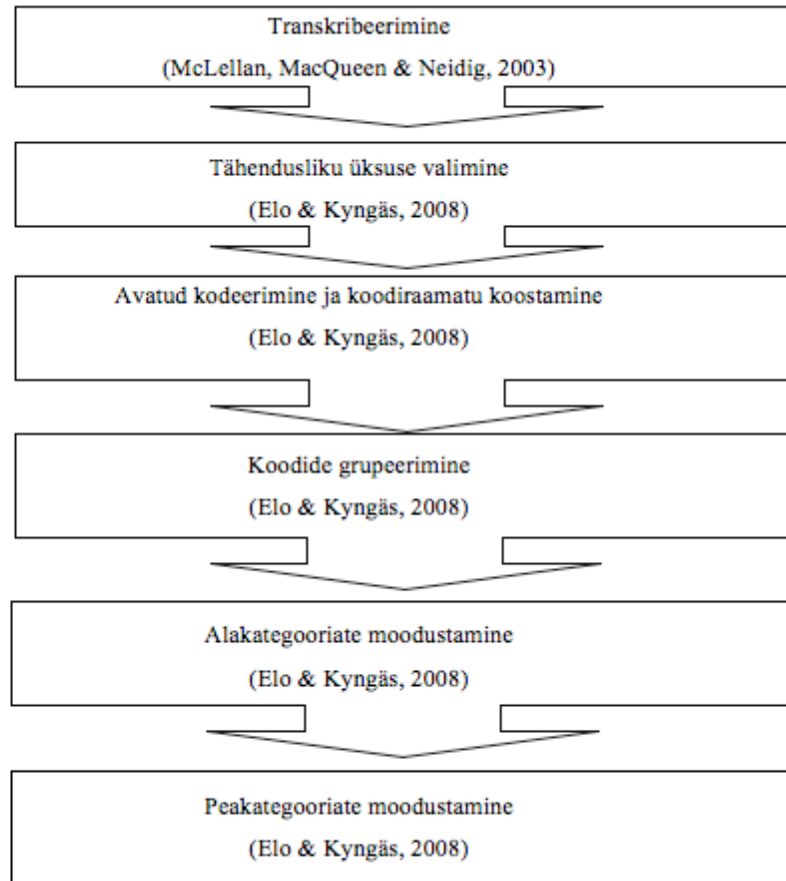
Transkribeerimine
(McLellan, MacQueen & Neidig, 2003)

Tähendusliku üksuse valimine
(Elo & Kyngäs, 2008)

Avatud kodeerimine ja koodiraamatu koostamine
(Elo & Kyngäs, 2008)

Koodide grupeerimine
(Elo & Kyngäs, 2008)

Alakategooriate moodustamine
(Elo & Kyngäs, 2008)

Peakategooriate moodustamine
(Elo & Kyngäs, 2008)